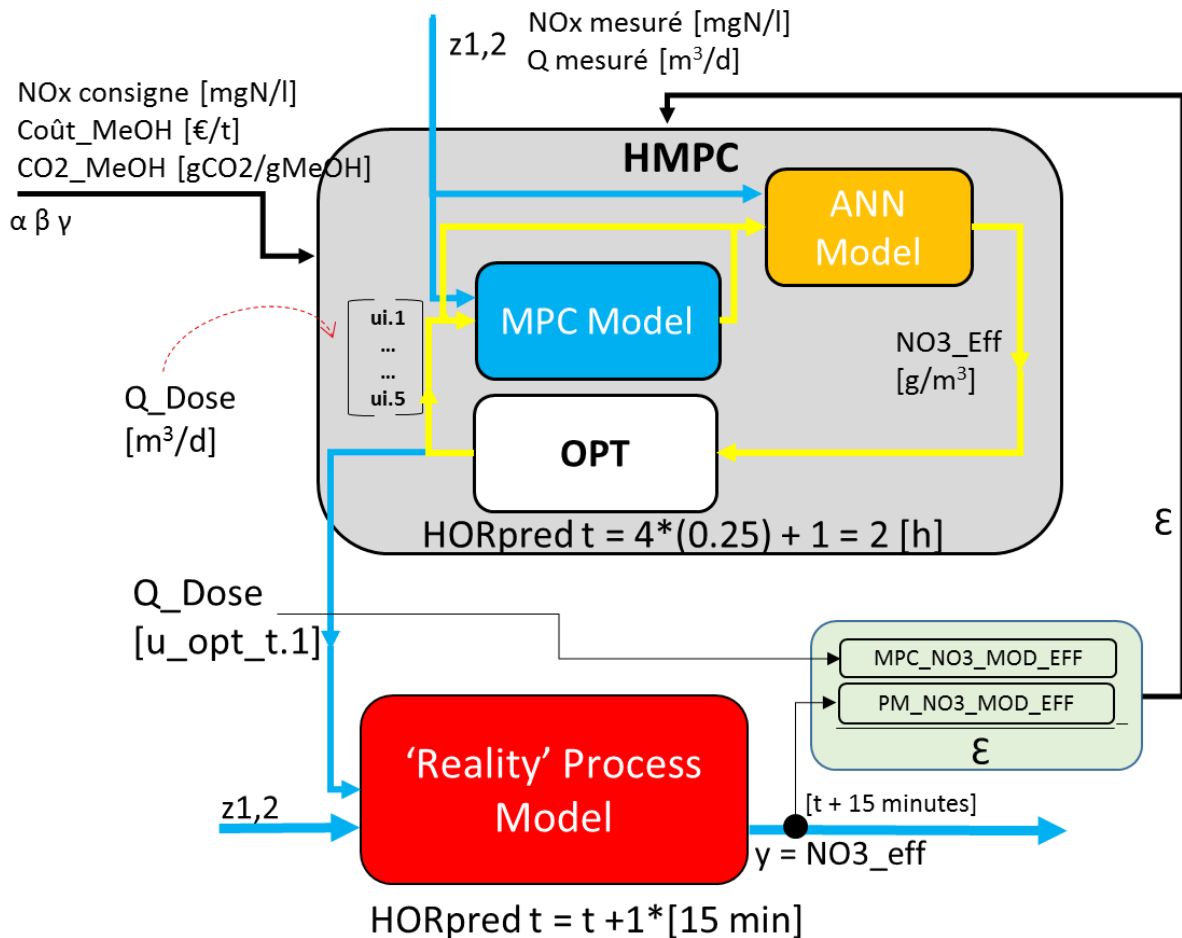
z1,2

NOx mesuré [mgN/l]
Q mesuré [m$^3$/d]

NOx consigne [mgN/l]
Coût_MeOH [€/t]
CO2_MeOH [gCO2/gMeOH]
α β γ

HMPC

ANN Model

MPC Model

ui.1
...
...
ui.5

NO3_Eff
[g/m$^3$]

Q_Dose
[m$^3$/d]

OPT

HORpred t = 4*(0.25) + 1 = 2 [h]

ε

Q_Dose
[u_opt_t.1]

MPC_NO3_MOD_EFF
PM_NO3_MOD_EFF
ε

'Reality' Process Model

z1,2

[t + 15 minutes]

y = NO3_eff

HORpred t = t +1*[15 min]